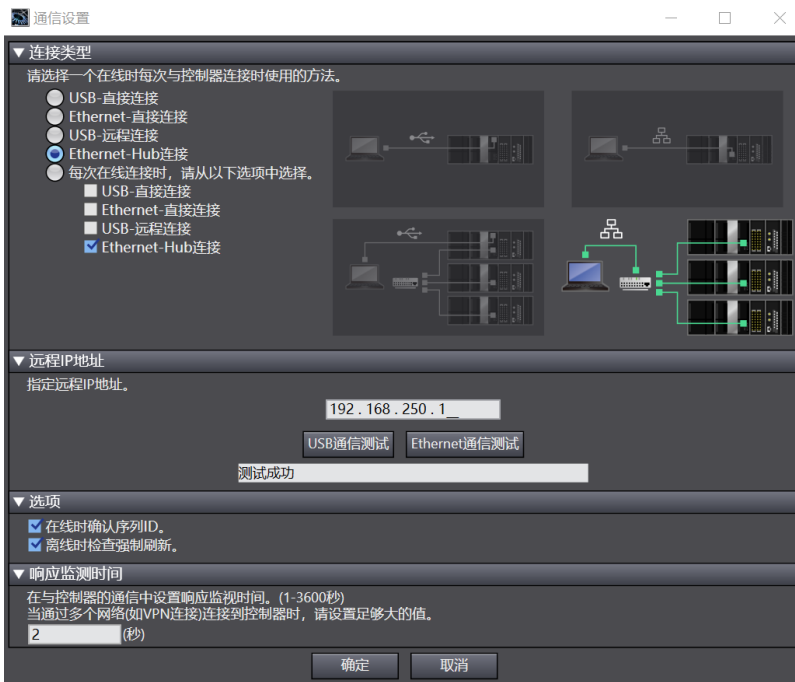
通信设置

▼ 连接类型
请选择一个在线时每次与控制器连接时使用的方法。
USB-直接连接
Ethernet-直接连接
USB-远程连接
Ethernet-Hub连接
每次在线连接时，请从以下选项中选择。
USB-直接连接
Ethernet-直接连接
USB-远程连接
Ethernet-Hub连接

▼ 远程IP地址
指定远程IP地址。
192 . 168 . 250 . 1
USB通信测试
Ethernet通信测试
测试成功

▼ 选项
在线时确认序列ID。
离线时检查强制刷新。

▼ 响应监测时间
在与控制器的通信中设置响应监视时间。(1-3600秒)
当通过多个网络(如VPN连接)连接到控制器时，请设置足够大的值。
2 (秒)

确定
取消